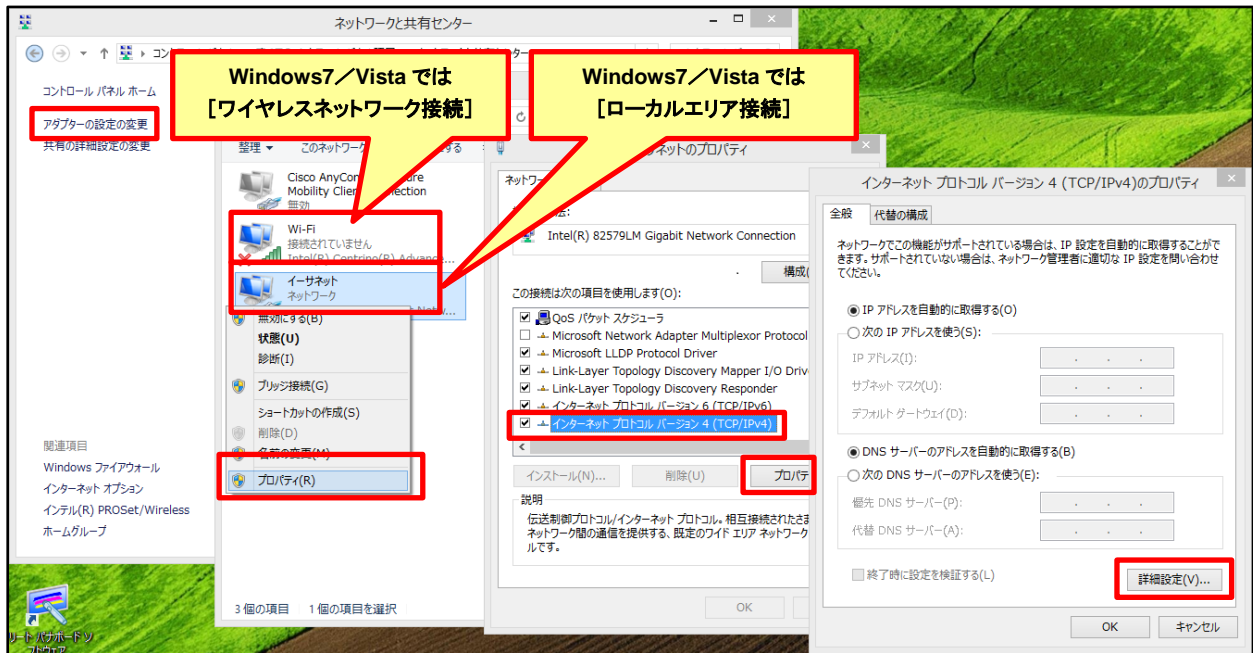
ネットワークと共有センター

コントロール パネル ホーム

アダプターの設定の変更

共有の詳細設定の変更

Windows7／Vista では
［ワイヤレスネットワーク接続］

Windows7／Vista では
［ローカルエリア接続］

整理 ▾

このネットワーク

Cisco AnyCon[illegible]ure
Mobility Clie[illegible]ection
無効

Wi-Fi
接続されていません
Intel(R) Centrino(R) Advance...

イーサネット
ネットワーク

無効にする(B)
状態(U)
診断(I)
ブリッジ接続(G)
ショートカットの作成(S)
削除(D)
名前の変更(M)
プロパティ(R)

関連項目
Windows ファイアウォール
インターネット オプション
インテル(R) PROSet/Wireless
ホームグループ

3 個の項目　1 個の項目を選択

ネットのプロパティ

ネットワーク

Intel(R) 82579LM Gigabit Network Connection

構成(

この接続は次の項目を使用します(O):

QoS パケット スケジューラ
Microsoft Network Adapter Multiplexor Protocol
Microsoft LLDP Protocol Driver
Link-Layer Topology Discovery Mapper I/O Drive
Link-Layer Topology Discovery Responder
インターネット プロトコル バージョン 6 (TCP/IPv6)
インターネット プロトコル バージョン 4 (TCP/IPv4)

インストール(N)...　削除(U)　プロパティ

説明
伝送制御プロトコル/インターネット プロトコル。相互接続されたさま ネットワーク間の通信を提供する、既定のワイド エリア ネットワーク ルです。

OK

インターネット プロトコル バージョン 4 (TCP/IPv4)のプロパティ

全般　代替の構成

ネットワークでこの機能がサポートされている場合は、IP 設定を自動的に取得することができます。サポートされていない場合は、ネットワーク管理者に適切な IP 設定を問い合わせてください。

IP アドレスを自動的に取得する(O)
次の IP アドレスを使う(S):
IP アドレス(I):
サブネット マスク(U):
デフォルト ゲートウェイ(D):

DNS サーバーのアドレスを自動的に取得する(B)
次の DNS サーバーのアドレスを使う(E):
優先 DNS サーバー(P):
代替 DNS サーバー(A):

終了時に設定を検証する(L)

詳細設定(V)...

OK　キャンセル

リートパナボードソフトウェア